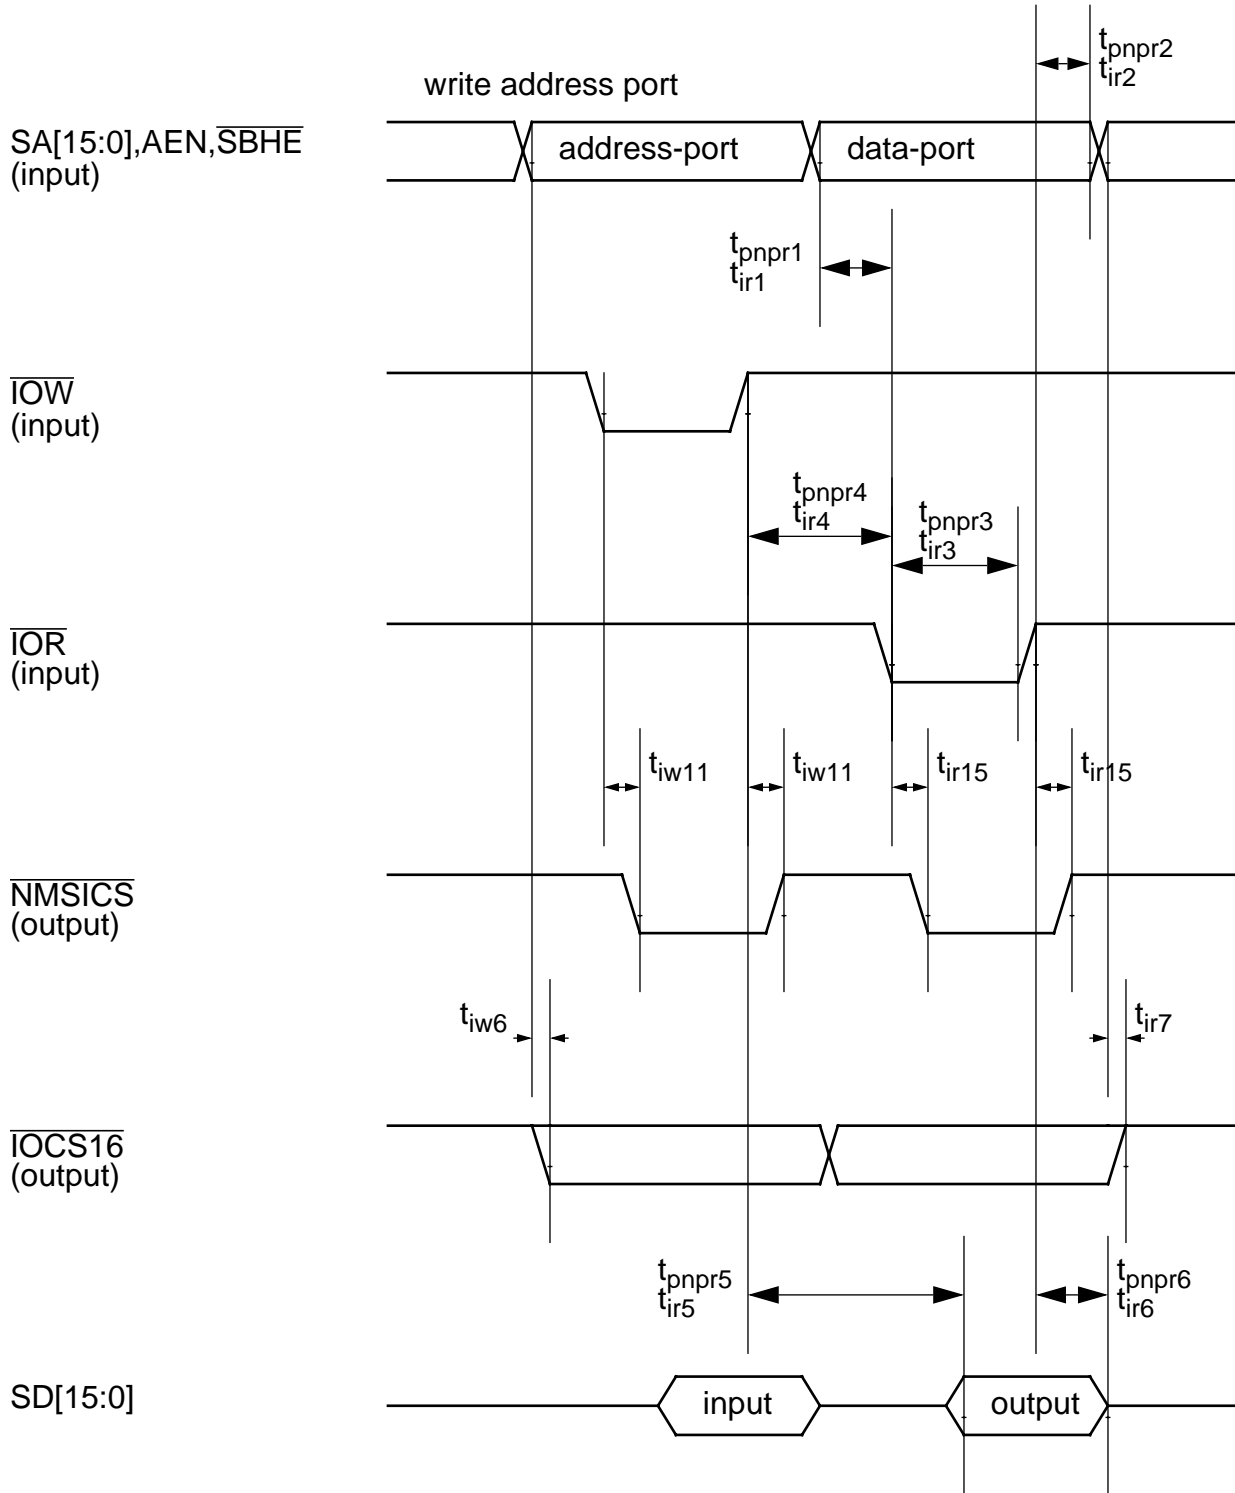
$t_{pnpr2}$
$t_{ir2}$

write address port

SA[15:0],AEN,$\overline{SBHE}$
(input)

address-port

data-port

$t_{pnpr1}$
$t_{ir1}$

$\overline{IOW}$
(input)

$t_{pnpr4}$
$t_{ir4}$

$t_{pnpr3}$
$t_{ir3}$

$\overline{IOR}$
(input)

$t_{iw11}$ $t_{iw11}$ $t_{ir15}$ $t_{ir15}$

$\overline{NMSICS}$
(output)

$t_{iw6}$

$t_{ir7}$

$\overline{IOCS16}$
(output)

$t_{pnpr5}$
$t_{ir5}$

$t_{pnpr6}$
$t_{ir6}$

SD[15:0]

input

output